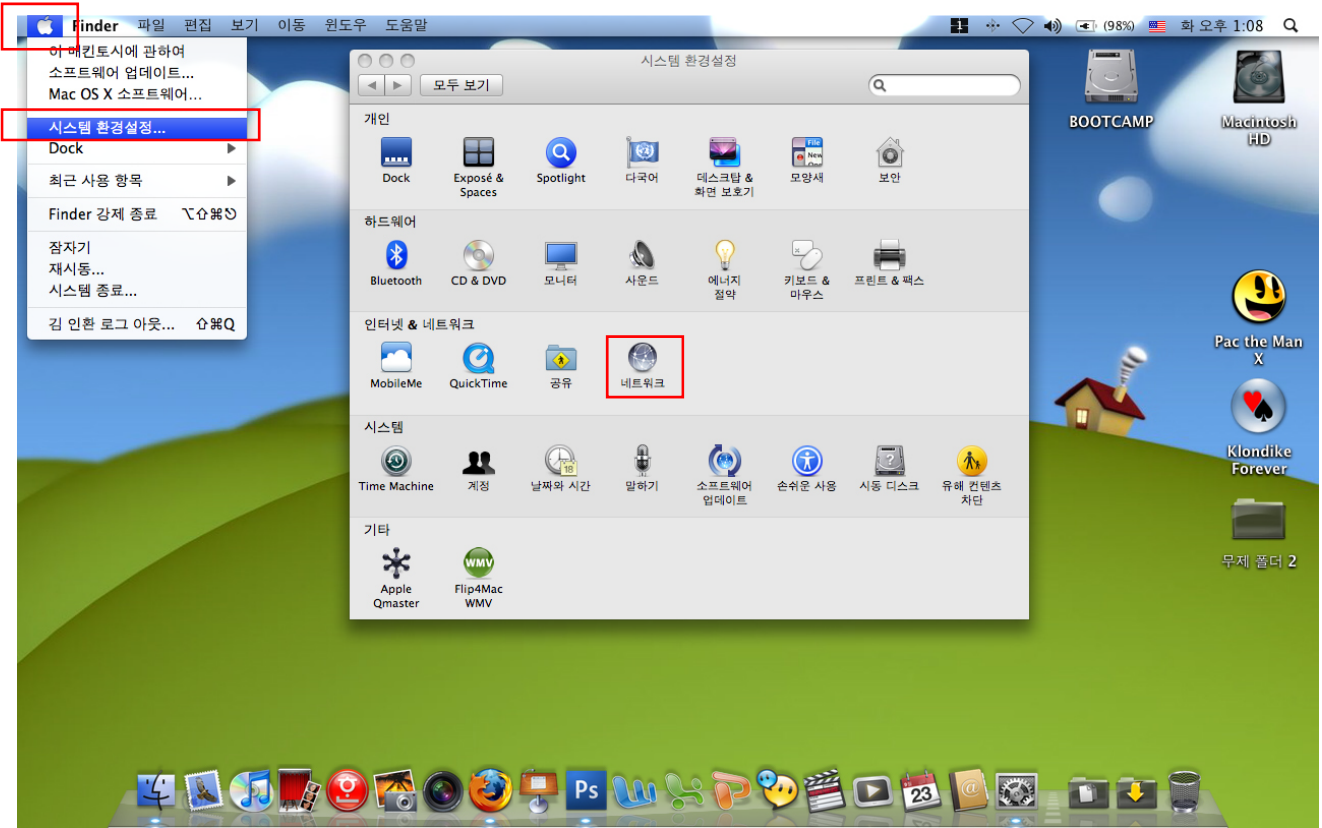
Finder 파일 편집 보기 이동 윈도우 도움말

(98%) 화 오후 1:08

이 매킨토시에 관하여
소프트웨어 업데이트...
Mac OS X 소프트웨어...

시스템 환경설정...
Dock

최근 사용 항목

Finder 강제 종료 ⌥⇧⌘⎋

잠자기
재시동...
시스템 종료...

김 인환 로그 아웃... ⇧⌘Q

시스템 환경설정

모두 보기

개인

Dock
Exposé & Spaces
Spotlight
다국어
데스크탑 & 화면 보호기
모양새
보안

하드웨어

Bluetooth
CD & DVD
모니터
사운드
에너지 절약
키보드 & 마우스
프린트 & 팩스

인터넷 & 네트워크

MobileMe
QuickTime
공유
네트워크

시스템

Time Machine
계정
날짜와 시간
말하기
소프트웨어 업데이트
손쉬운 사용
시동 디스크
유해 컨텐츠 차단

기타

Apple Qmaster
Flip4Mac WMV

BOOTCAMP
Macintosh HD
Pac the Man X
Klondike Forever
무제 폴더 2

23